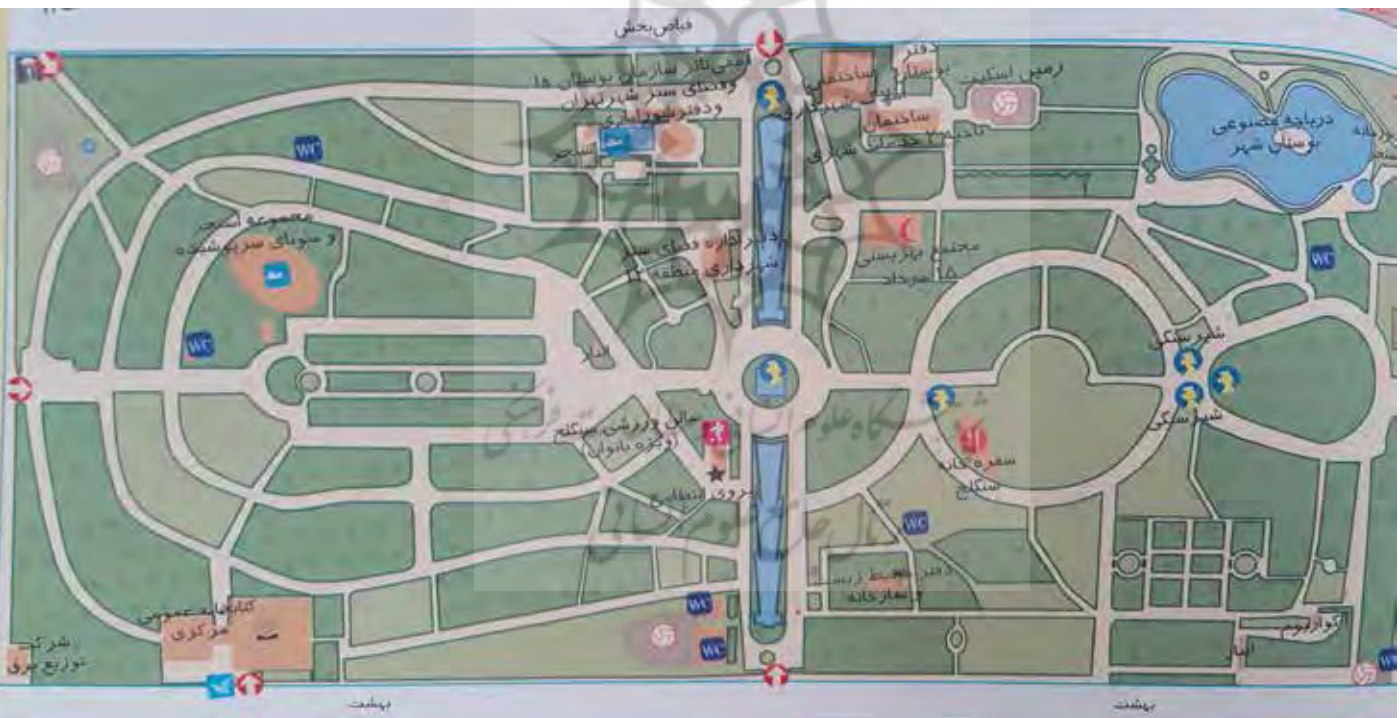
فیاض بخش

زمین تئاتر سازمان بوستان ها و فضای سبز شهر تهران و دفتر شهرداری

دفتر ساختمان پارک شهرداری

زمین اسکیت بوستان

ساختمان خدمات شهرداری

دریاچه مصنوعی بوستان شهر

مسجد

WC

مجموعه استخر و سونای سرپوشیده

پردیس اداره فضای سبز شهرداری منطقه ۱۲

مجتمع بهزیستی ۱۵ خرداد

انبار

شیر سنگی

شیر سنگی

سالن ورزشی سنگلج (ویژه بانوان)

سفره خانه سنگلج

نیروی انتظامی

دفتر محیط زیست و نمازخانه

کتابخانه عمومی مرکزی

شرکت توزیع برق

آکواریوم

انبار

بهشت

بهشت